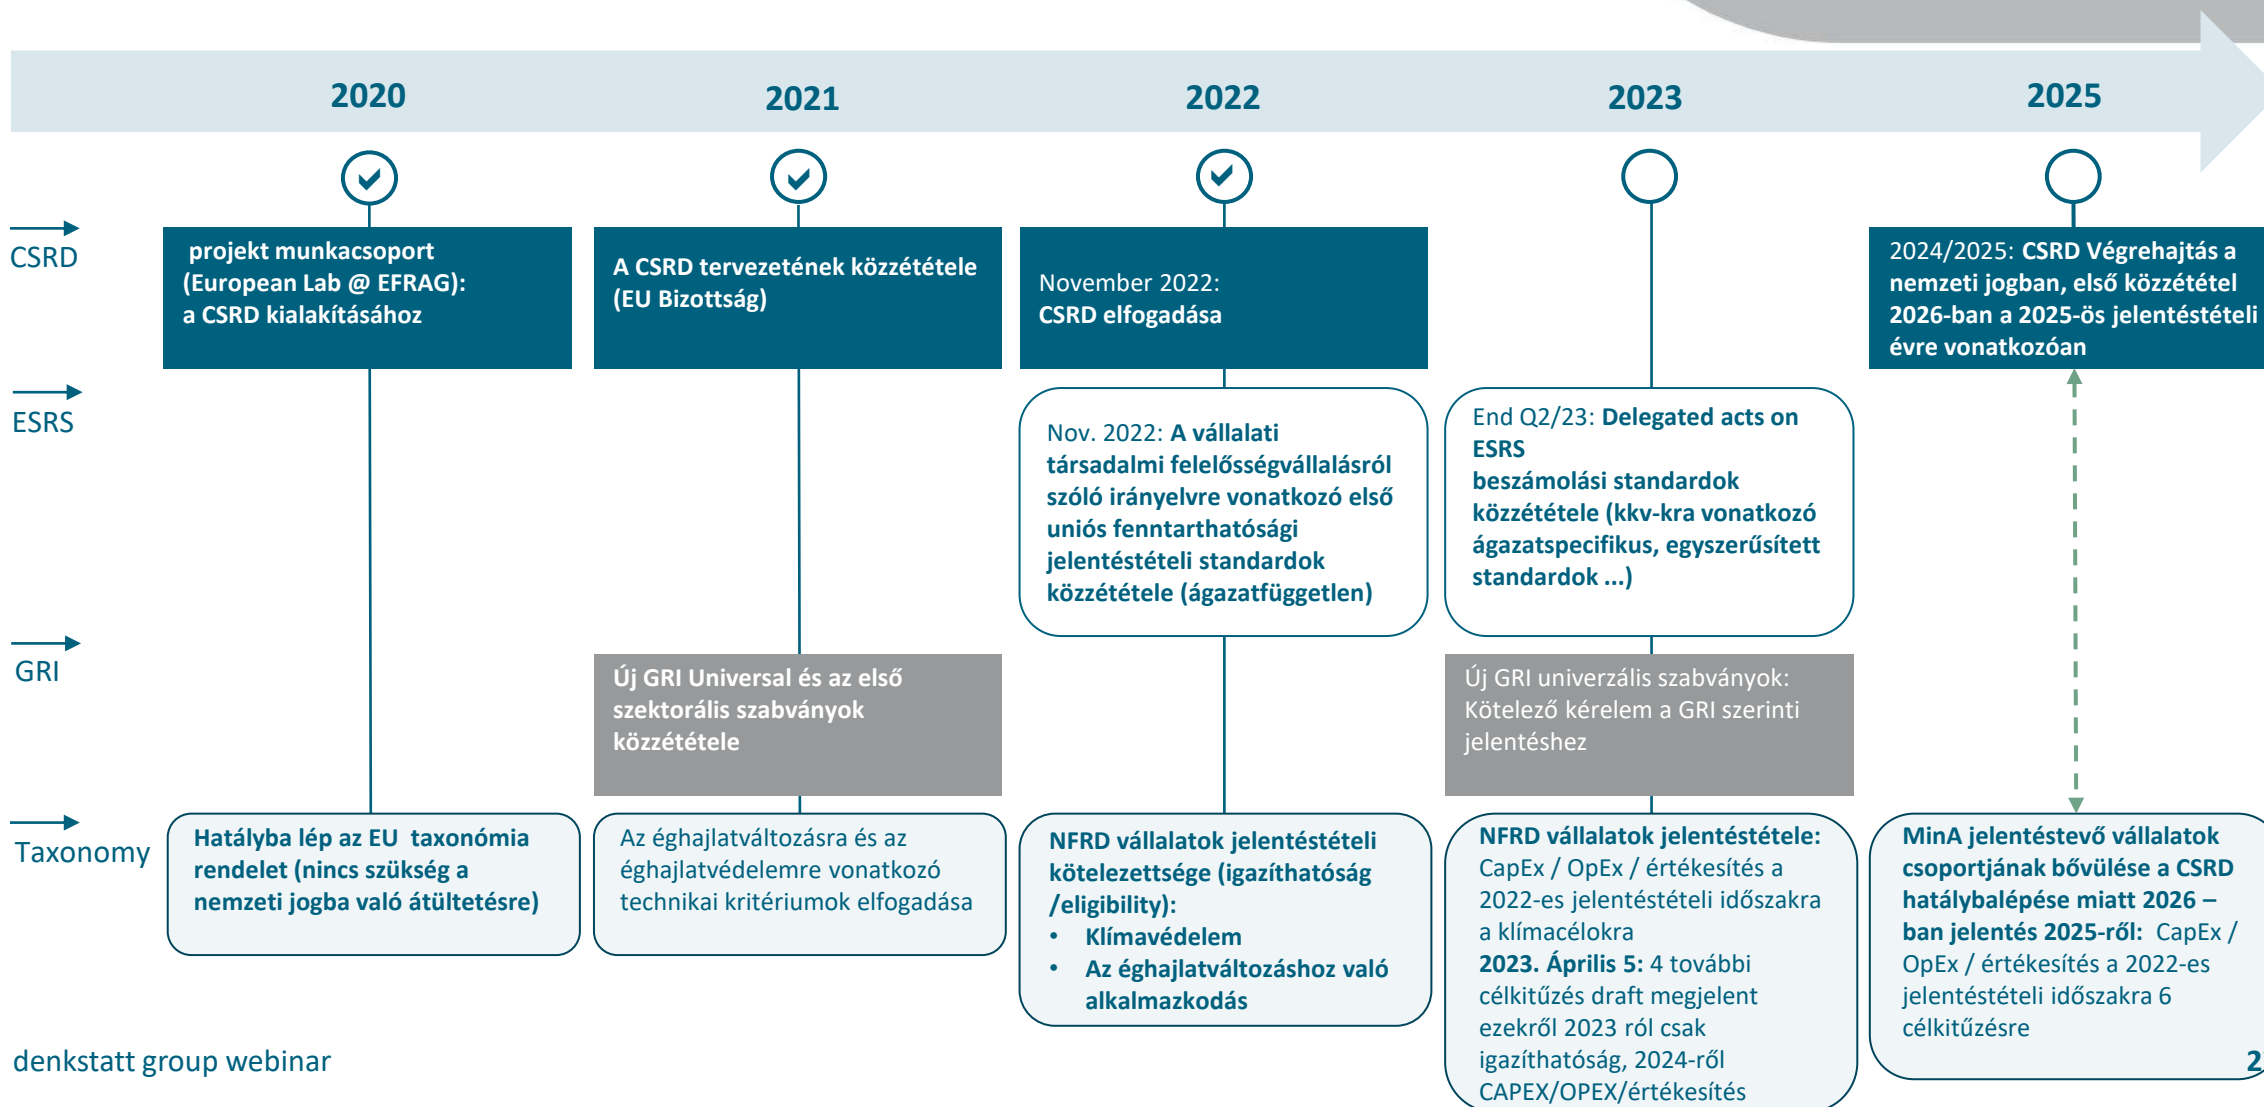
2020

2021

2022

2023

2025

CSRD

ESRS

GRI

Taxonomy

projekt munkacsoport (European Lab @ EFRAG): a CSRD kialakításához

A CSRD tervezetének közzététele (EU Bizottság)

November 2022: CSRD elfogadása

2024/2025: CSRD Végrehajtás a nemzeti jogban, első közzététel 2026-ban a 2025-ös jelentéstételi évre vonatkozóan

Nov. 2022: A vállalati társadalmi felelősségvállalásról szóló irányelvre vonatkozó első uniós fenntarthatósági jelentéstételi standardok közzététele (ágazatfüggetlen)

End Q2/23: Delegated acts on ESRS beszámolási standardok közzététele (kkv-kra vonatkozó ágazatspecifikus, egyszerűsített standardok ...)

Új GRI Universal és az első szektorális szabványok közzététele

Új GRI univerzális szabványok: Kötelező kérelem a GRI szerinti jelentéshez

Hatályba lép az EU taxonómia rendelet (nincs szükség a nemzeti jogba való átültetésre)

Az éghajlatváltozásra és az éghajlatvédelemre vonatkozó technikai kritériumok elfogadása

NFRD vállalatok jelentéstételi kötelezettsége (igazíthatóság /eligibility):
• Klímavédelem
• Az éghajlatváltozáshoz való alkalmazkodás

NFRD vállalatok jelentéstétele: CapEx / OpEx / értékesítés a 2022-es jelentéstételi időszakra a klímacélokra
2023. Április 5: 4 további célkitűzés draft megjelent ezekről 2023 ról csak igazíthatóság, 2024-ről CAPEX/OPEX/értékesítés

MinA jelentéstevő vállalatok csoportjának bővülése a CSRD hatálybalépése miatt 2026 – ban jelentés 2025-ről: CapEx / OpEx / értékesítés a 2022-es jelentéstételi időszakra 6 célkitűzésre

denkstatt group webinar

2